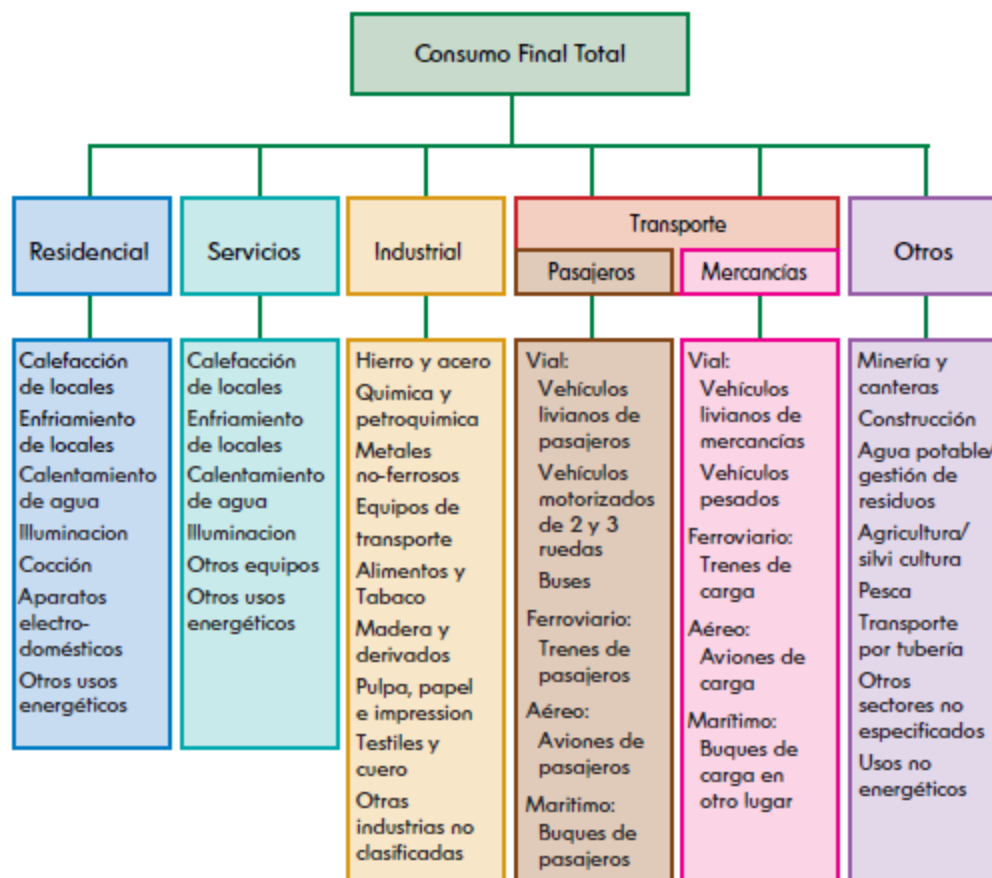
Consumo Final Total

Residencial

Servicios

Industrial

Transporte

Pasajeros

Mercancías

Otros

Calefacción de locales
Enfriamiento de locales
Calentamiento de agua
Illuminacion
Cocción
Aparatos electrodomésticos
Otros usos energéticos

Calefacción de locales
Enfriamiento de locales
Calentamiento de agua
Illuminacion
Otros equipos
Otros usos energéticos

Hierro y acero
Química y petroquímica
Metales no-ferrosos
Equipos de transporte
Alimentos y Tabaco
Madera y derivados
Pulpa, papel e impression
Testiles y cuero
Otras industrias no clasificadas

Vial:
Vehículos livianos de pasajeros
Vehículos motorizados de 2 y 3 ruedas
Buses
Ferroviario:
Trenes de pasajeros
Aéreo:
Aviones de pasajeros
Marítimo:
Buques de pasajeros

Vial:
Vehículos livianos de mercancías
Vehículos pesados
Ferroviario:
Trenes de carga
Aéreo:
Aviones de carga
Marítimo:
Buques de carga en otro lugar

Minería y canteras
Construcción
Agua potable/ gestión de residuos
Agricultura/ silvi cultura
Pesca
Transporte por tubería
Otros sectores no especificados
Usos no energéticos